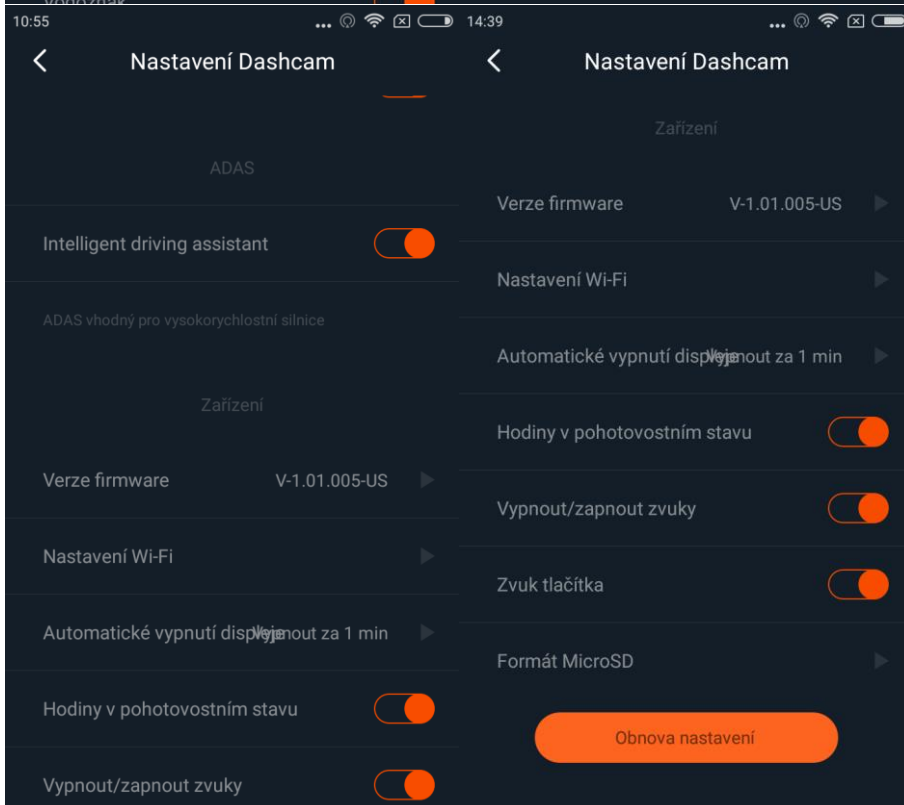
10:55

Nastavení Dashcam

ADAS

Intelligent driving assistant

ADAS vhodný pro vysokorychlostní silnice

Zařízení

Verze firmware V-1.01.005-US

Nastavení Wi-Fi

Automatické vypnutí displeje Vypnout za 1 min

Hodiny v pohotovostním stavu

Vypnout/zapnout zvuky

14:39

Nastavení Dashcam

Zařízení

Verze firmware V-1.01.005-US

Nastavení Wi-Fi

Automatické vypnutí displeje Vypnout za 1 min

Hodiny v pohotovostním stavu

Vypnout/zapnout zvuky

Zvuk tlačítka

Formát MicroSD

Obnova nastavení